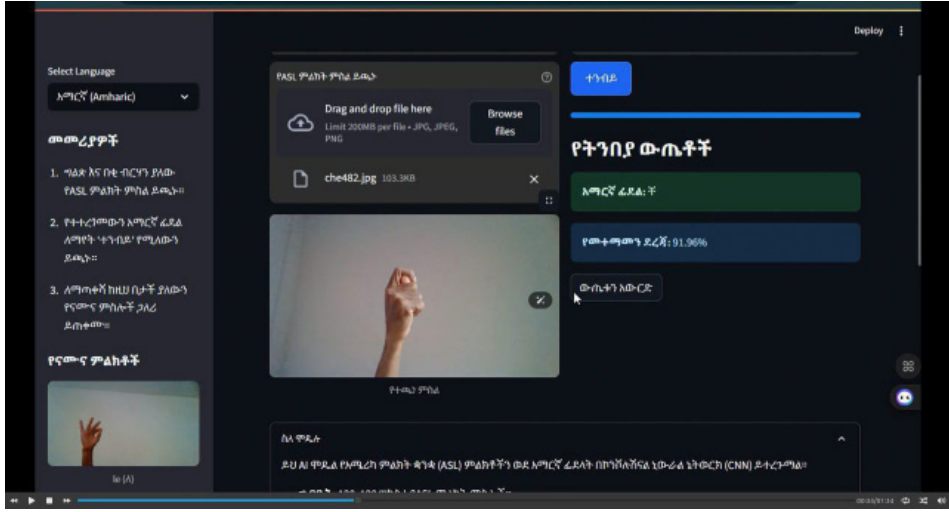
Deploy

Select Language

አማርኛ (Amharic)

መመሪያዎች

1. ግልጽ እና በቂ ብርሃን ያለው የASL ምልክት ምስል ይጫኑ።

2. የተተረጎመውን አማርኛ ፊደል ለማየት 'ትንብይ' የሚለውን ይጫኑ።

3. ለማጣቀሻ ከዚህ በታች ያለውን የናሙና ምስሎች ጋለሪ ይጠቀሙ።

የናሙና ምልክቶች

le (ለ)

የASL ምልክት ምስል ይጫኑ

Drag and drop file here

Limit 200MB per file • JPG, JPEG, PNG

Browse files

che482.jpg 103.3KB

የተጫነ ምስል

ትንበይ

የትንበያ ውጤቶች

አማርኛ ፊደል: ቸ

የመተማመን ደረጃ: 91.96%

ውጤቱን አውርድ

ስለ ሞዴሉ

ይህ AI ሞዴል የአሜሪካ ምልክት ቋንቋ (ASL) ምልክቶችን ወደ አማርኛ ፊደላት በኮንቮሉሽናል ኒውራል ኔትወርክ (CNN) ይተረጉማል።

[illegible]

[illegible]